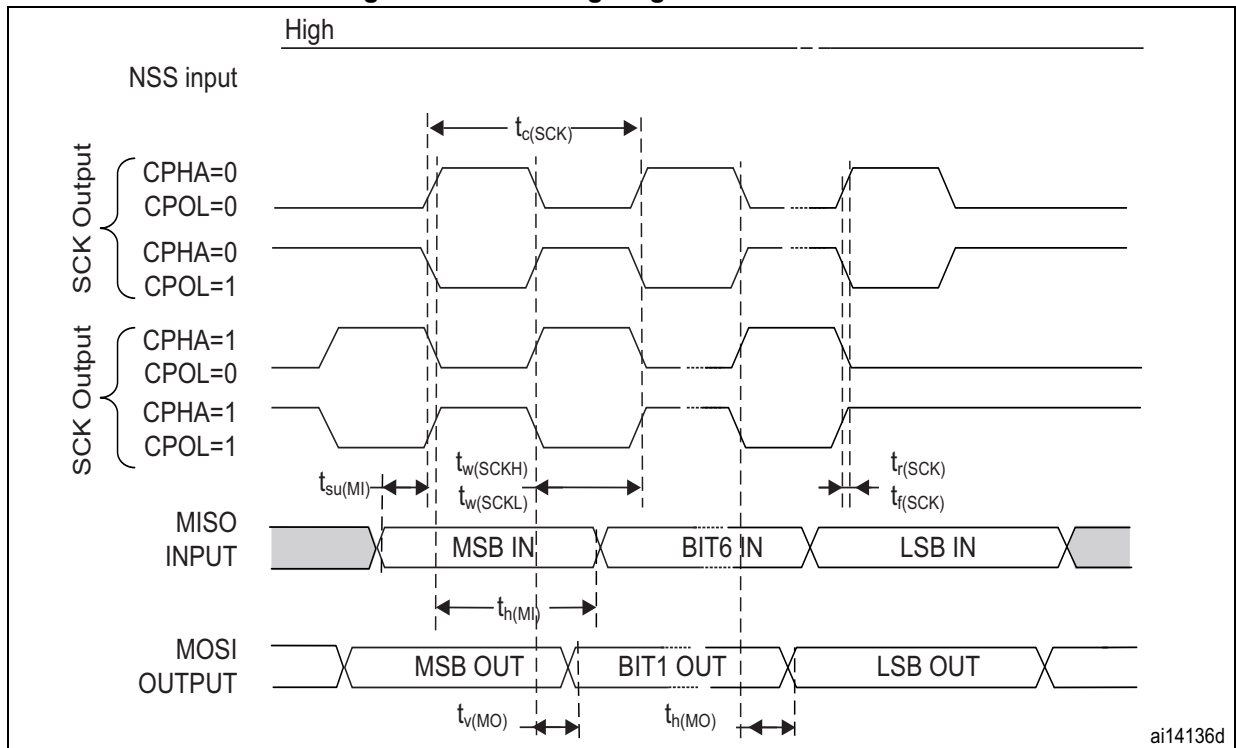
High

NSS input

$t_{c(SCK)}$

SCK Output

CPHA=0
CPOL=0

CPHA=0
CPOL=1

SCK Output

CPHA=1
CPOL=0

CPHA=1
CPOL=1

$t_{su(MI)}$

$t_{w(SCKH)}$
$t_{w(SCKL)}$

$t_{r(SCK)}$
$t_{f(SCK)}$

MISO
INPUT

MSB IN

BIT6 IN

LSB IN

$t_{h(MI)}$

MOSI
OUTPUT

MSB OUT

BIT1 OUT

LSB OUT

$t_{v(MO)}$

$t_{h(MO)}$

ai14136d